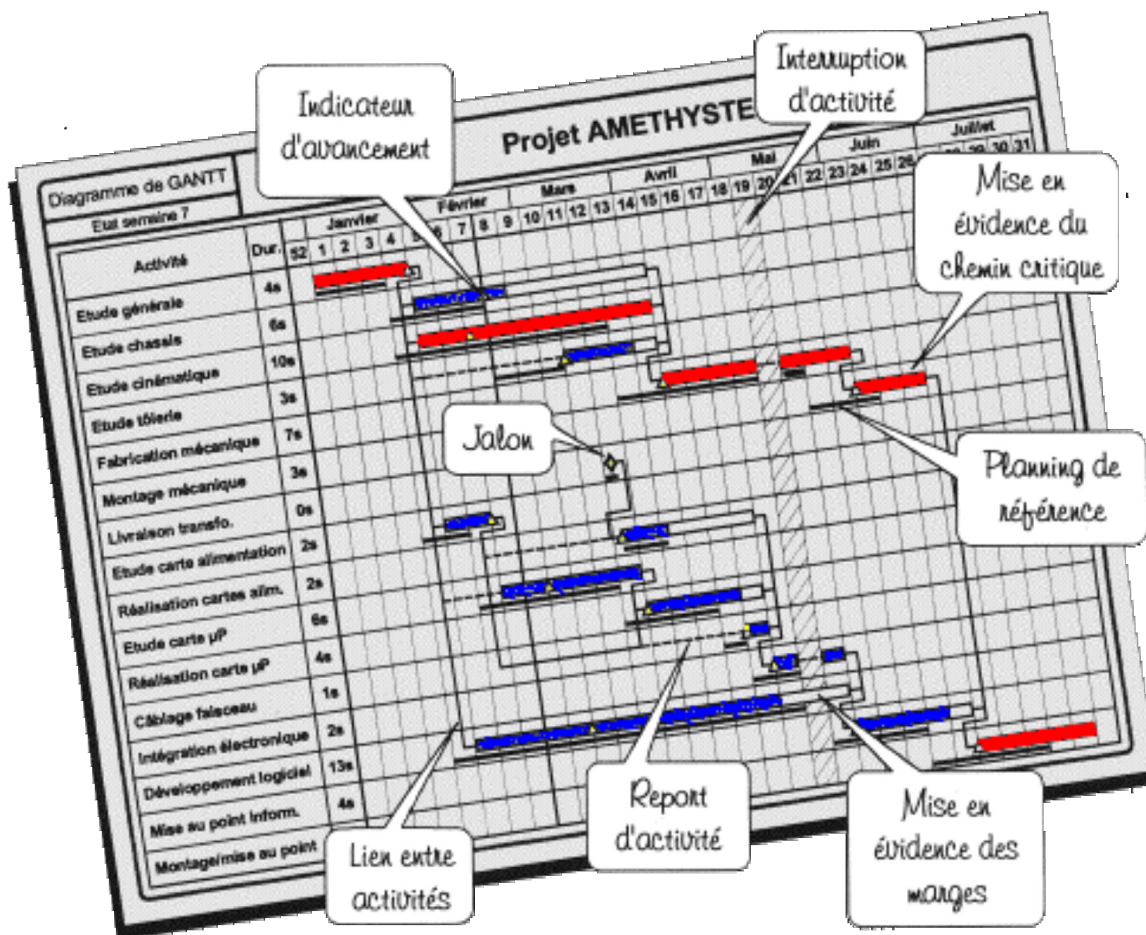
Indicateur d'avancement

Interruption d'activité

Projet AMETHYSTE

Diagramme de GANTT

Etat semaine 7

Mise en évidence du chemin critique

| Activité | Dur. |
|---|---|
| Etude générale | 4s |
| Etude chassis | 6s |
| Etude cinématique | 10s |
| Etude tôlerie | 3s |
| Fabrication mécanique | 7s |
| Montage mécanique | 3s |
| Livraison transfo. | 0s |
| Etude carte alimentation | 2s |
| Réalisation cartes alim. | 2s |
| Etude carte µP | 6s |
| Réalisation carte µP | 4s |
| Câblage faisceau | 1s |
| Intégration électronique | 2s |
| Développement logiciel | 13s |
| Mise au point inform. | 4s |
| Montage/mise au point | |

Janvier Février Mars Avril Mai Juin Juillet

52 1 2 3 4 5 6 7 8 9 10 11 12 13 14 15 16 17 18 19 20 21 22 23 24 25 26 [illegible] 29 30 31

Jalon

Planning de référence

Lien entre activités

Report d'activité

Mise en évidence des marges